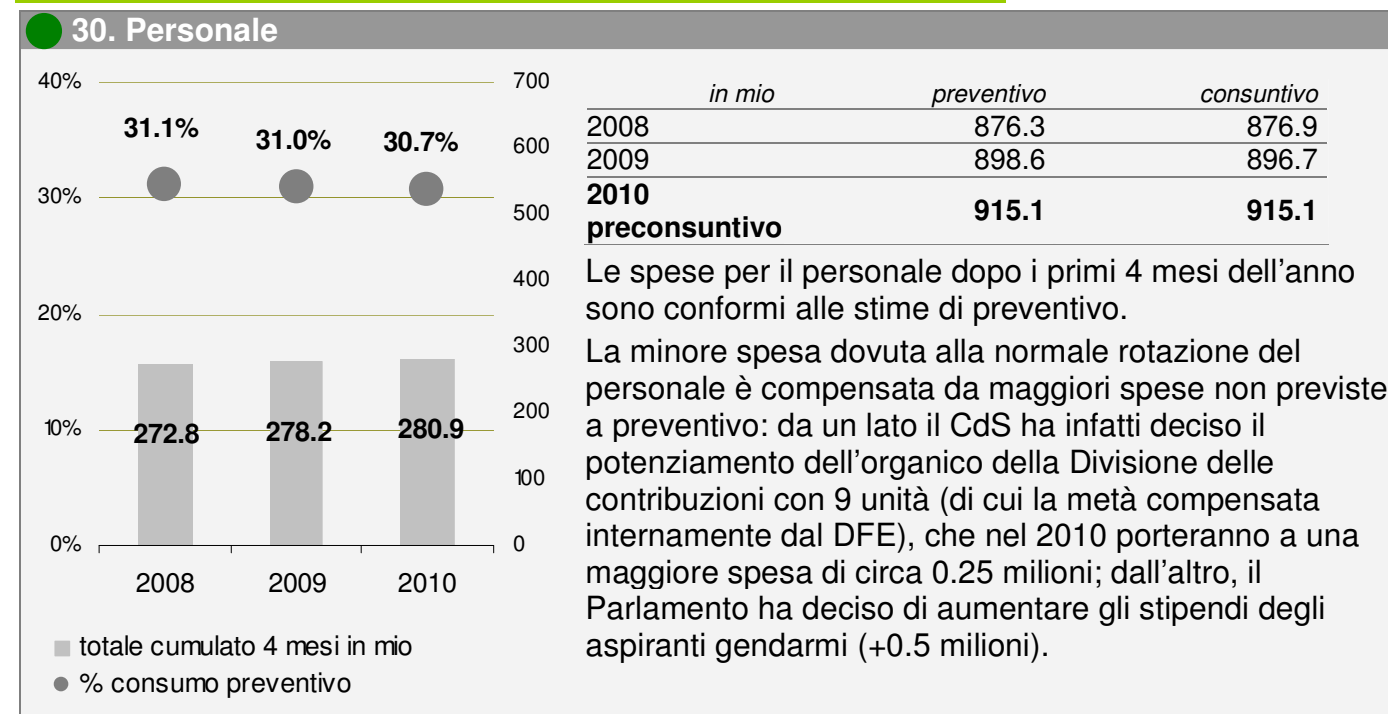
30. Personale

40%
30%
20%
10%
0%

700
600
500
400
300
200
100
0

31.1%
31.0%
30.7%

272.8
278.2
280.9

2008
2009
2010

totale cumulato 4 mesi in mio
% consumo preventivo

| *in mio* | *preventivo* | *consuntivo* |
|---|---|---|
| 2008 | 876.3 | 876.9 |
| 2009 | 898.6 | 896.7 |
| **2010 preconsuntivo** | **915.1** | **915.1** |

Le spese per il personale dopo i primi 4 mesi dell'anno sono conformi alle stime di preventivo.

La minore spesa dovuta alla normale rotazione del personale è compensata da maggiori spese non previste a preventivo: da un lato il CdS ha infatti deciso il potenziamento dell'organico della Divisione delle contribuzioni con 9 unità (di cui la metà compensata internamente dal DFE), che nel 2010 porteranno a una maggiore spesa di circa 0.25 milioni; dall'altro, il Parlamento ha deciso di aumentare gli stipendi degli aspiranti gendarmi (+0.5 milioni).